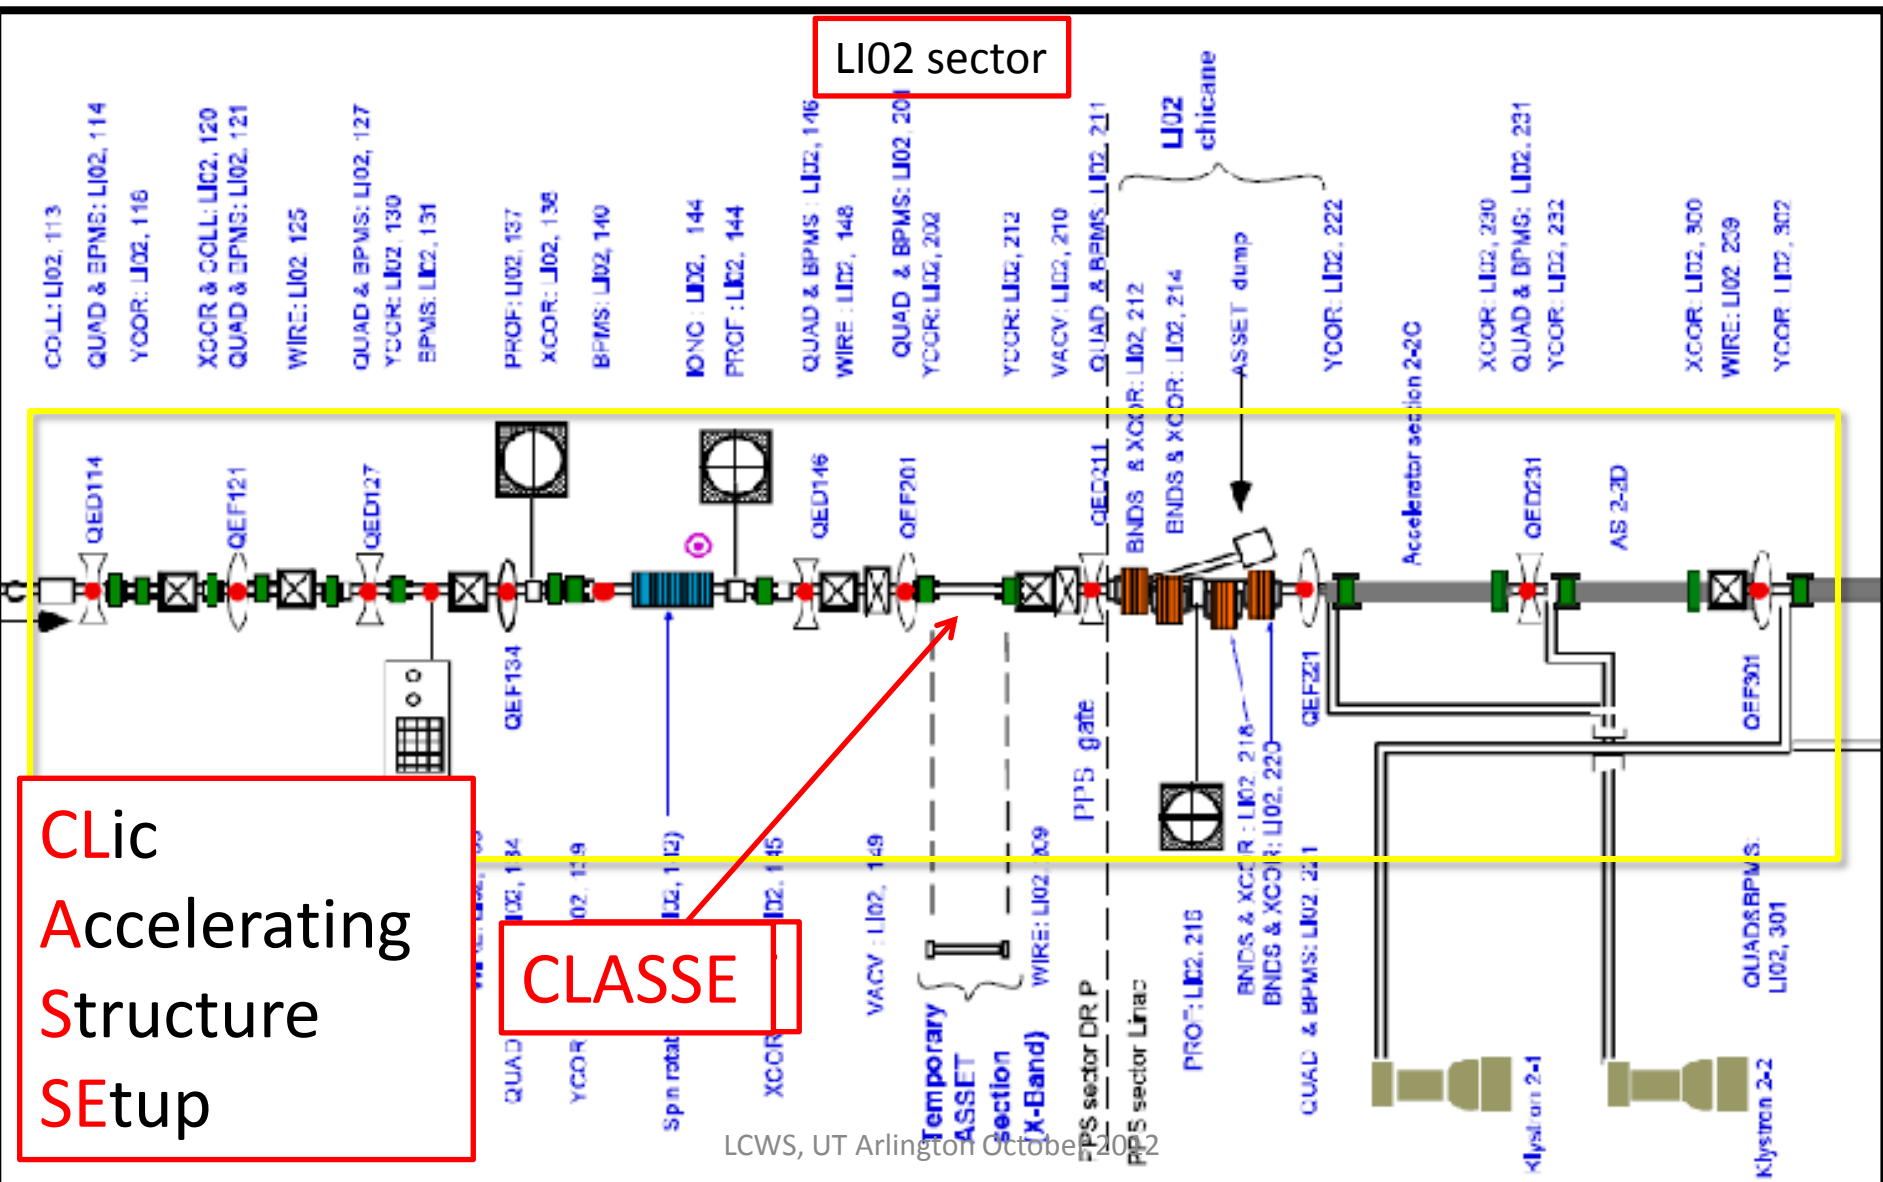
LI02 sector

COLL: LI02, 113
QUAD & BPMS: LI02, 114
YCOR: LI02, 116
XCOR & COLL: LI02, 120
QUAD & BPMS: LI02, 121
WIRE: LI02 125
QUAD & BPMS: LI02, 127
YCOR: LI02 130
BPMS: LI02, 131
PROF: LI02, 137
XCOR: LI02, 138
BPMS: LI02, 140
IONC: LI02, 144
PROF: LI02, 144
QUAD & BPMS: LI02, 146
WIRE: LI02, 148
QUAD & BPMS: LI02 201
YCOR: LI02, 202
YCOR: LI02, 212
VACV: LI02, 210
QUAD & BPMS LI02, 211
LI02 chicane
BNDS & XCOR: LI02, 212
BNDS & XCOR: LI02, 214
ASSET dump
YCOR: LI02, 222
Accelerator section 2-2C
XCOR: LI02, 230
QUAD & BPMS: LI02, 231
YCOR: LI02, 232
XCOR: LI02, 300
WIRE: LI02, 239
YCOR: LI02, 302

QED114
QEF121
QED127
QEF134
QED146
QEF201
QED211
QEF221
QED231
AS 2-2D
QEF301

CLic
Accelerating
Structure
SEtup

CLASSE

QUAD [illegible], 134
YCOR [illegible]02, 139
Spin rotat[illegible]I02, 142)
XCOR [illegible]I02, 145
VACV : LI02, 149
Temporary ASSET section (X-Band)
WIRE: LI02 209
PPS gate
PPS sector DR P
PPS sector Linac
PROF: LI02, 216
BNDS & XCOR : LI02, 218
BNDS & XCOR: LI02, 220
QUAD & BPMS: LI02, 221
Klystron 2-1
QUAD&BPMS: LI02, 301
Klystron 2-2

LCWS, UT Arlington October 2012